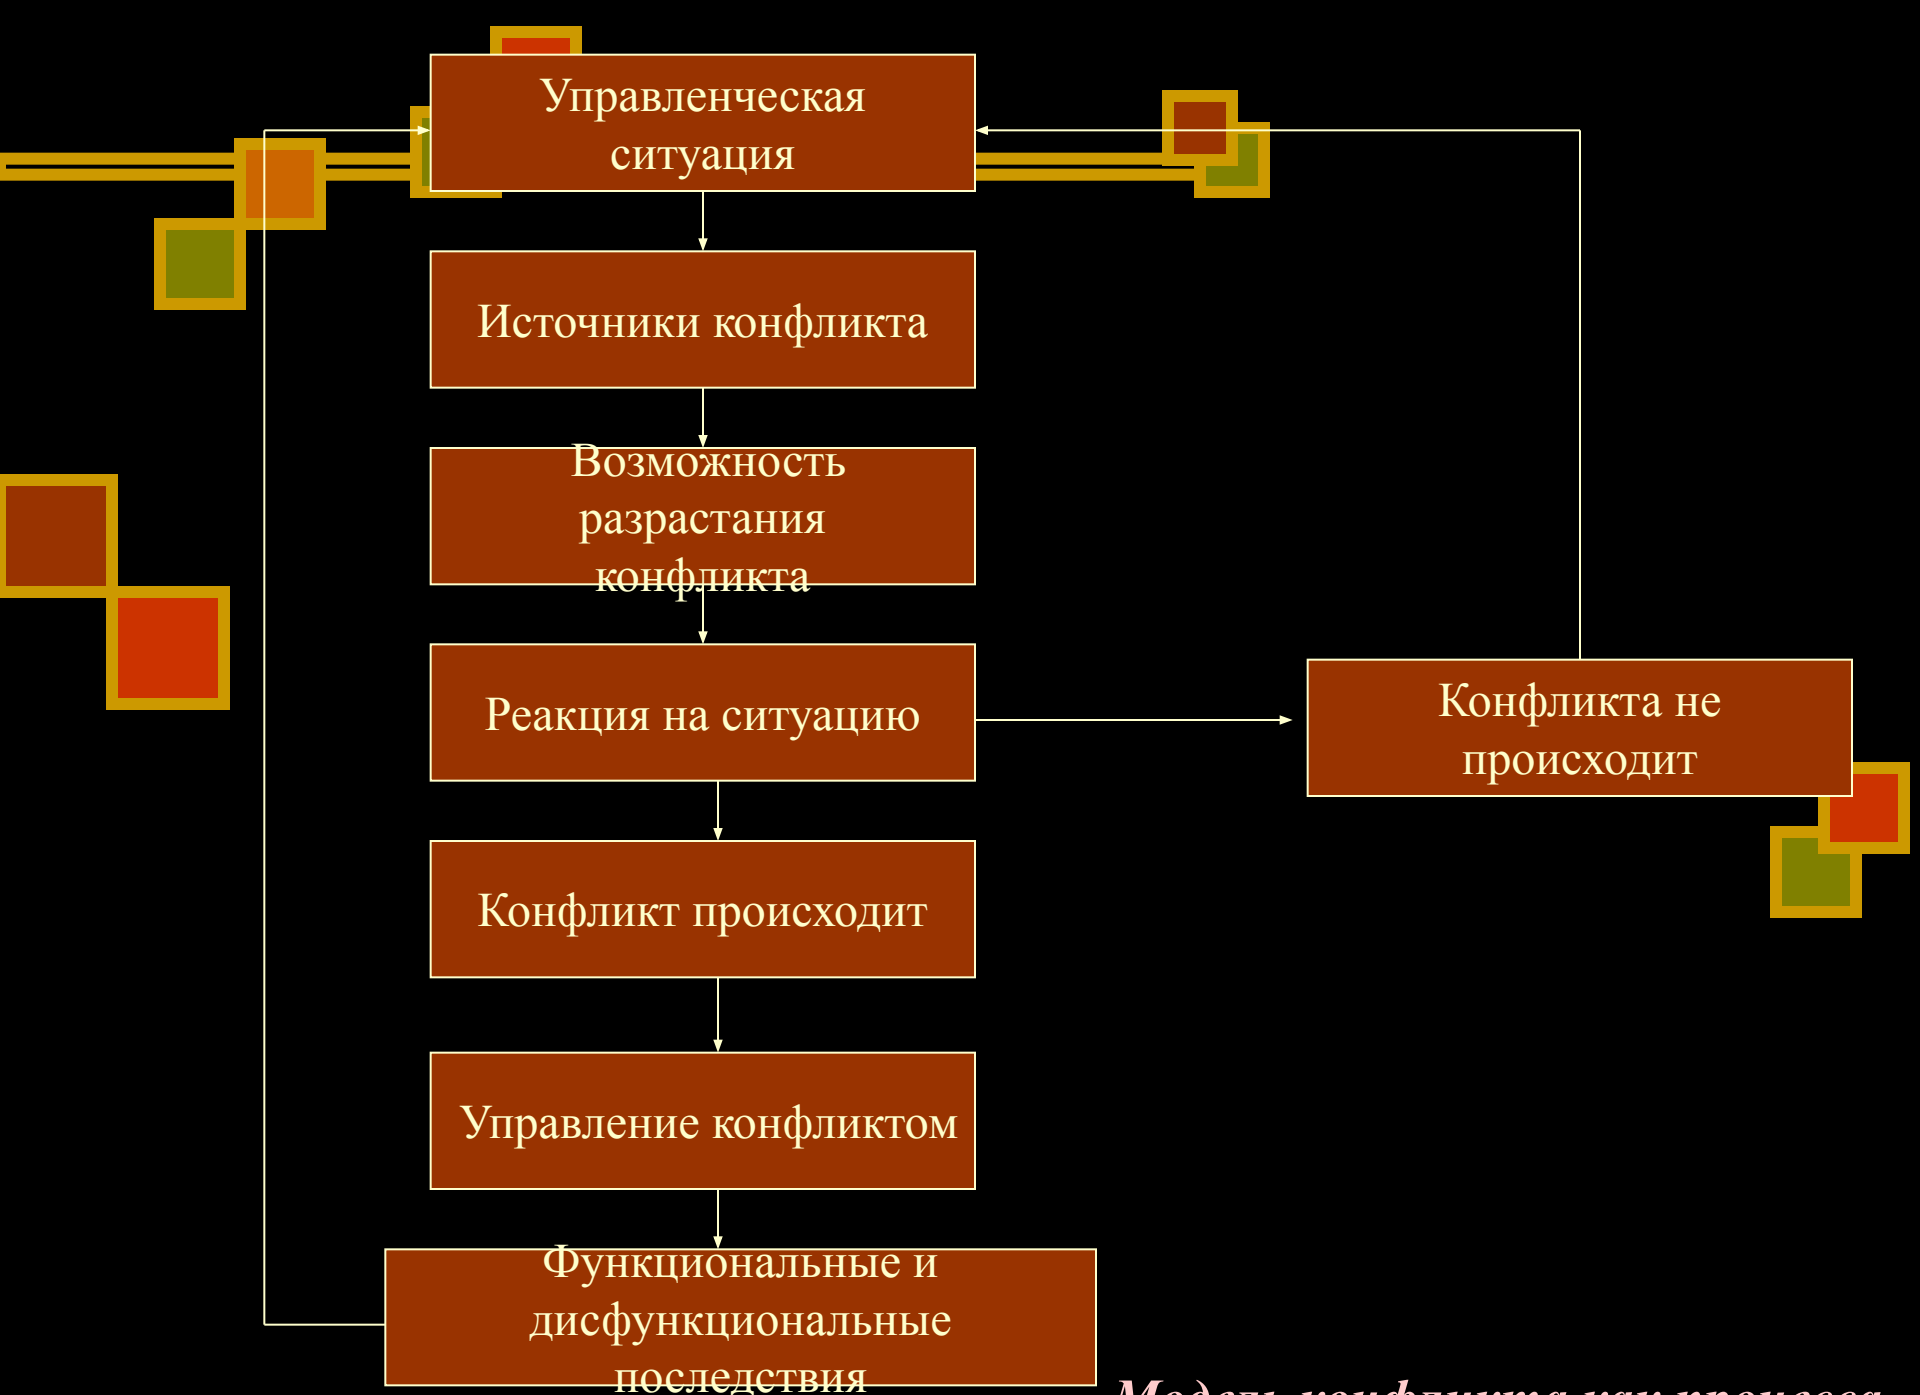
Управленческая ситуация

Источники конфликта

Возможность разрастания конфликта

Реакция на ситуацию

Конфликта не происходит

Конфликт происходит

Управление конфликтом

Функциональные и дисфункциональные последствия

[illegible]